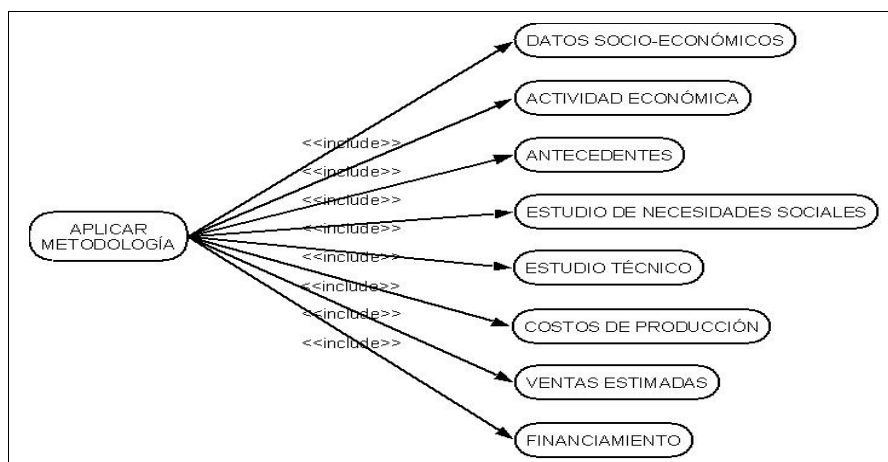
APLICAR METODOLOGÍA

<<include>>
<<include>>
<<include>>
<<include>>
<<include>>
<<include>>
<<include>>
<<include>>

DATOS SOCIO-ECONÓMICOS

ACTIVIDAD ECONÓMICA

ANTECEDENTES

ESTUDIO DE NECESIDADES SOCIALES

ESTUDIO TÉCNICO

COSTOS DE PRODUCCIÓN

VENTAS ESTIMADAS

FINANCIAMIENTO